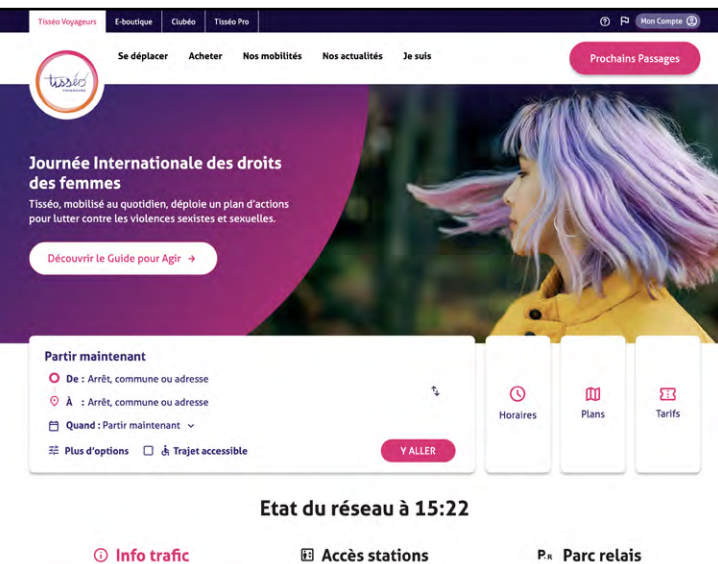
Tisséo Voyageurs E-boutique Clubéo Tisséo Pro

Mon Compte

tisséo VOYAGEURS

Se déplacer Acheter Nos mobilités Nos actualités Je suis

Prochains Passages

Journée Internationale des droits des femmes

Tisséo, mobilisé au quotidien, déploie un plan d'actions pour lutter contre les violences sexistes et sexuelles.

Découvrir le Guide pour Agir →

Partir maintenant

De : Arrêt, commune ou adresse

À : Arrêt, commune ou adresse

Quand : Partir maintenant

Plus d'options

Trajet accessible

Y ALLER

Horaires

Plans

Tarifs

Etat du réseau à 15:22

Info trafic

Accès stations

Parc relais